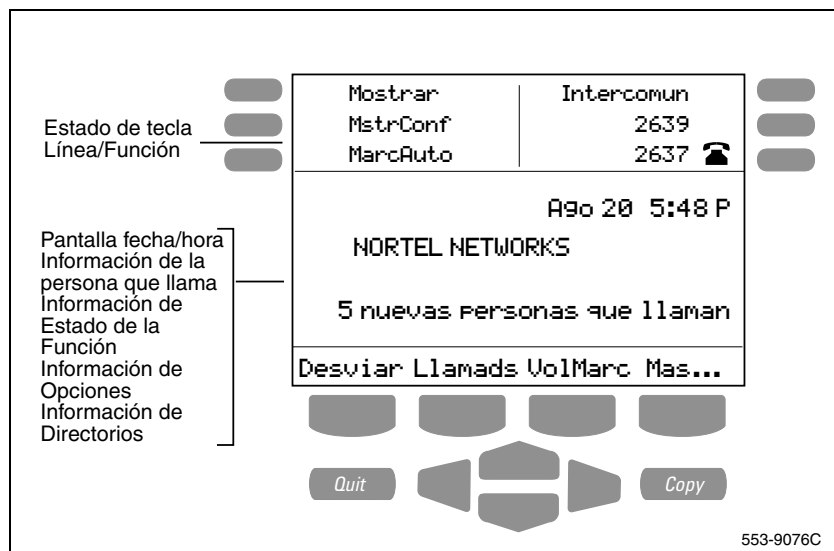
Estado de tecla Línea/Función

Mostrar
MstrConf
MarcAuto

Intercomun
2639
2637

Pantalla fecha/hora
Información de la persona que llama
Información de Estado de la Función
Información de Opciones
Información de Directorios

Ago 20 5:48 P

NORTEL NETWORKS

5 nuevas personas que llaman

Desviar Llamads VolMarc Mas...

Quit

Copy

553-9076C